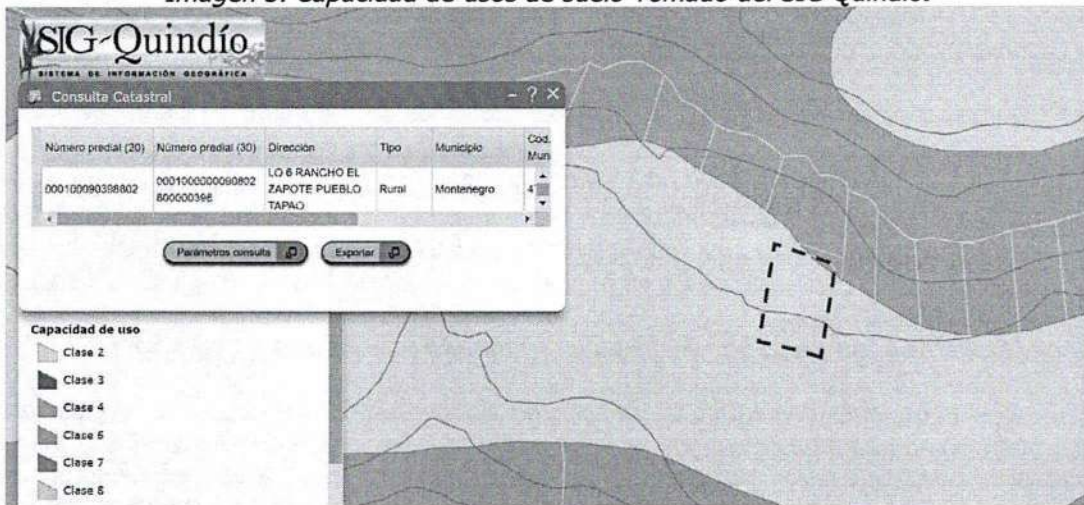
Imagen 3. Capacidad de usos de suelo Tomado del SIG Quindío.

SIG-Quindío
SISTEMA DE INFORMACIÓN GEOGRÁFICA

Consulta Catastral

| Número predial (20) | Número predial (30) | Dirección | Tipo | Municipio | Cod. Mun |
|---|---|---|---|---|---|
| 000100090398802 | 0001000000090802 800000398 | LO 6 RANCHO EL ZAPOTE PUEBLO TAPAO | Rural | Montenegro | 4 |

Parámetros consulta
Exportar

Capacidad de uso
Clase 2
Clase 3
Clase 4
Clase 6
Clase 7
Clase 8